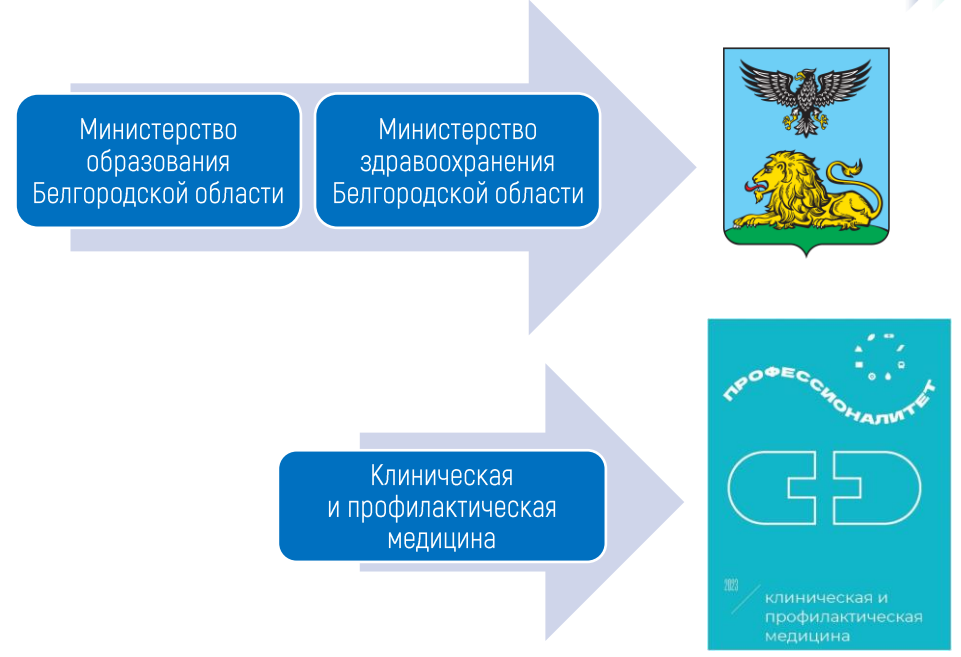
Министерство образования Белгородской области

Министерство здравоохранения Белгородской области

Клиническая и профилактическая медицина

ПРОФЕССИОНАЛИТЕТ

2023

клиническая и профилактическая медицина